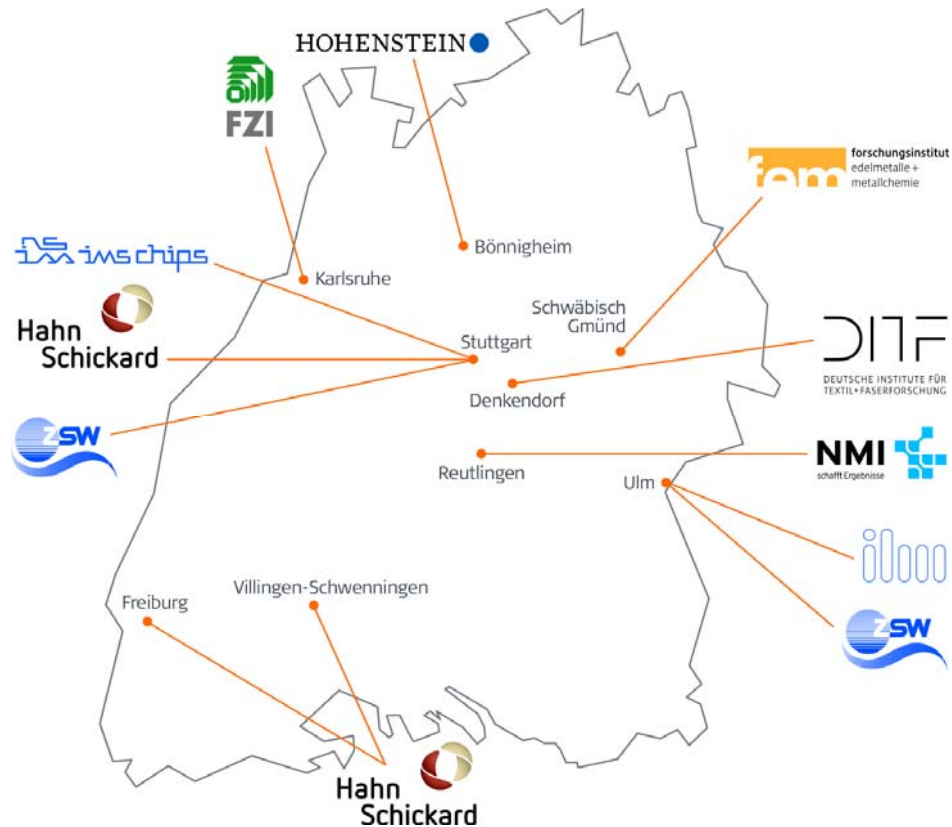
HOHENSTEIN

FZI

fem forschungsinstitut edelmetalle + metallchemie

ims chips

Karlsruhe

Bönnigheim

Schwäbisch Gmünd

Hahn Schickard

Stuttgart

DITF
DEUTSCHE INSTITUTE FÜR TEXTIL+FASERFORSCHUNG

Denkendorf

ZSW

NMI
schafft Ergebnisse

Reutlingen

Ulm

ilm

ZSW

Freiburg

Villingen-Schwenningen

Hahn Schickard